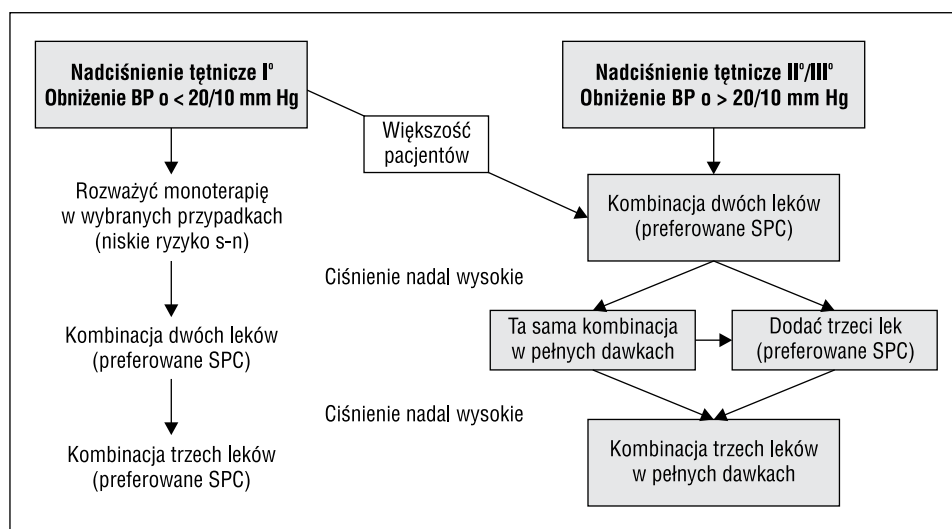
Nadciśnienie tętnicze I°
Obniżenie BP o < 20/10 mm Hg

Nadciśnienie tętnicze II°/III°
Obniżenie BP o > 20/10 mm Hg

Większość pacjentów

Rozważyć monoterapię w wybranych przypadkach (niskie ryzyko s-n)

Kombinacja dwóch leków (preferowane SPC)

Kombinacja trzech leków (preferowane SPC)

Kombinacja dwóch leków (preferowane SPC)

Ciśnienie nadal wysokie

Ta sama kombinacja w pełnych dawkach

Dodać trzeci lek (preferowane SPC)

Ciśnienie nadal wysokie

Kombinacja trzech leków w pełnych dawkach